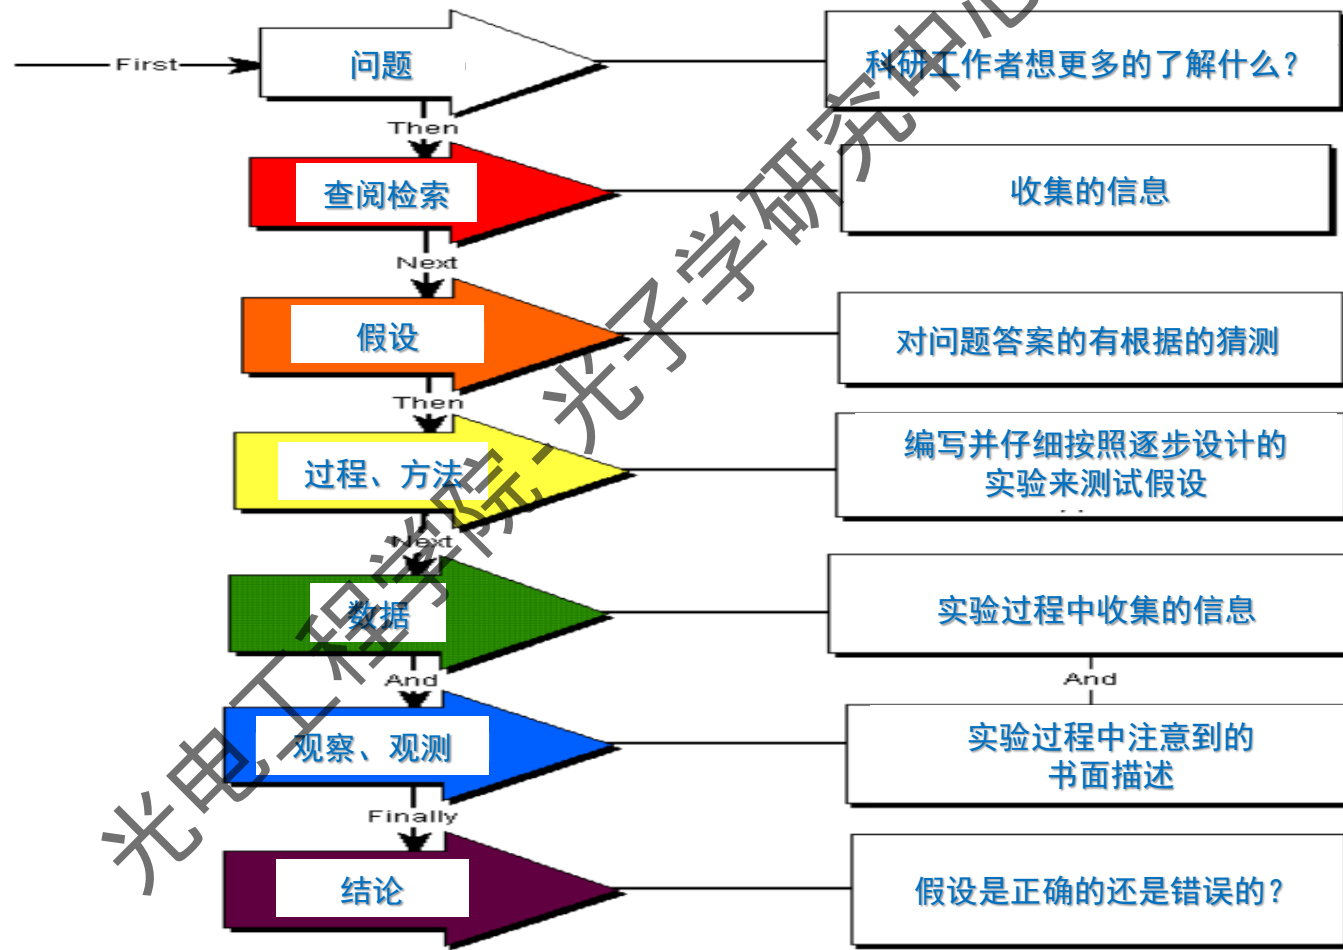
First

问题

科研工作者想更多的了解什么？

Then

查阅检索

收集的信息

Next

假设

对问题答案的有根据的猜测

Then

过程、方法

编写并仔细按照逐步设计的实验来测试假设

Next

数据

实验过程中收集的信息

And

And

观察、观测

实验过程中注意到的书面描述

Finally

结论

假设是正确的还是错误的？

光电工程学院-光子学研究中心